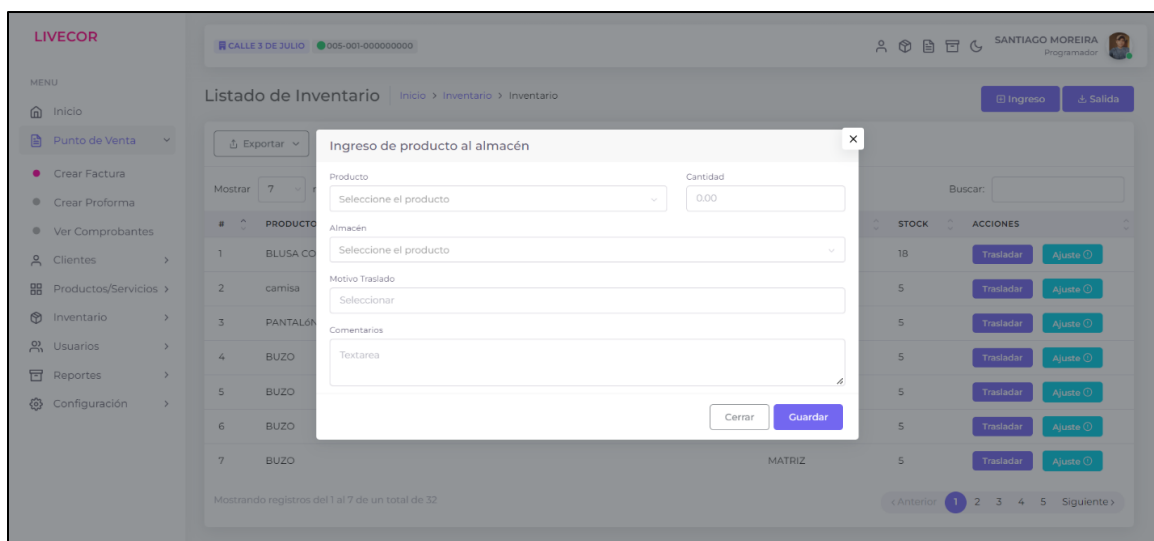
LIVECOR

CALLE 3 DE JULIO 005-001-000000000

SANTIAGO MOREIRA
Programador

MENU
Inicio
Punto de Venta
Crear Factura
Crear Proforma
Ver Comprobantes
Clientes
Productos/Servicios
Inventario
Usuarios
Reportes
Configuración

Listado de Inventario | Inicio > Inventario > Inventario

Ingreso
Salida

Exportar

Mostrar 7

Buscar:

| # | PRODUCTO | | STOCK | ACCIONES |
|---|---|---|---|---|
| 1 | BLUSA CO | | 18 | Trasladar Ajuste |
| 2 | camisa | | 5 | Trasladar Ajuste |
| 3 | PANTALÓN | | 5 | Trasladar Ajuste |
| 4 | BUZO | | 5 | Trasladar Ajuste |
| 5 | BUZO | | 5 | Trasladar Ajuste |
| 6 | BUZO | | 5 | Trasladar Ajuste |
| 7 | BUZO | MATRIZ | 5 | Trasladar Ajuste |

Mostrando registros del 1 al 7 de un total de 32

‹ Anterior 1 2 3 4 5 Siguiente ›

Ingreso de producto al almacén
×
Producto
Seleccione el producto
Cantidad
0.00
Almacén
Seleccione el producto
Motivo Traslado
Seleccionar
Comentarios
Textarea
Cerrar
Guardar